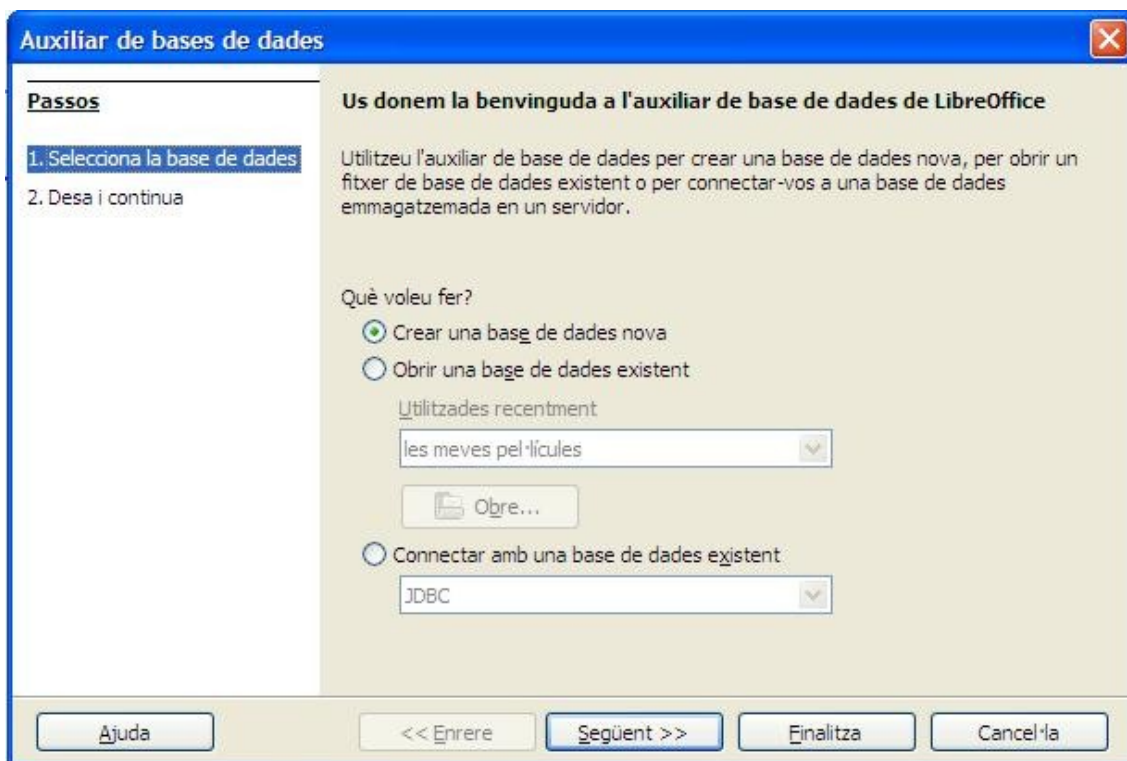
Auxiliar de bases de dades

Passos

1. Selecciona la base de dades

2. Desa i continua

Us donem la benvinguda a l'auxiliar de base de dades de LibreOffice

Utilitzeu l'auxiliar de base de dades per crear una base de dades nova, per obrir un fitxer de base de dades existent o per connectar-vos a una base de dades emmagatzemada en un servidor.

Què voleu fer?

Crear una base de dades nova

Obrir una base de dades existent

Utilitzades recentment

les meves pel·lícules

Obre...

Connectar amb una base de dades existent

JDBC

Ajuda

<< Enrere

Següent >>

Finalitza

Cancel·la